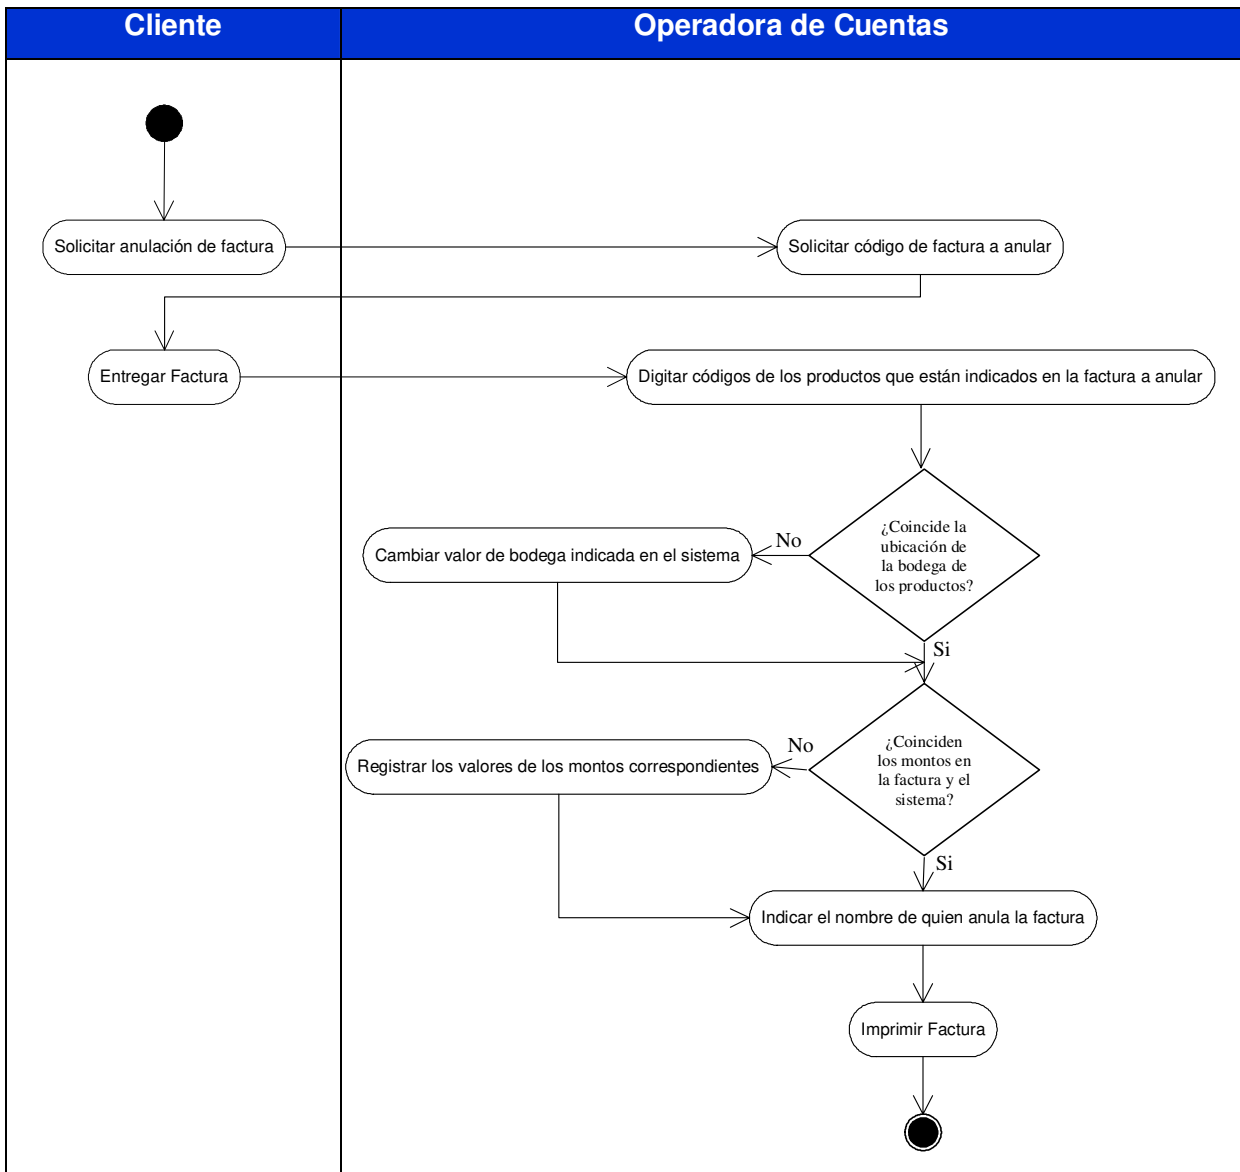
| Cliente | Operadora de Cuentas |
|---|---|

Solicitar anulación de factura

Solicitar código de factura a anular

Entregar Factura

Digitar códigos de los productos que están indicados en la factura a anular

¿Coincide la ubicación de la bodega de los productos?

No

Cambiar valor de bodega indicada en el sistema

Si

¿Coinciden los montos en la factura y el sistema?

No

Registrar los valores de los montos correspondientes

Si

Indicar el nombre de quien anula la factura

Imprimir Factura